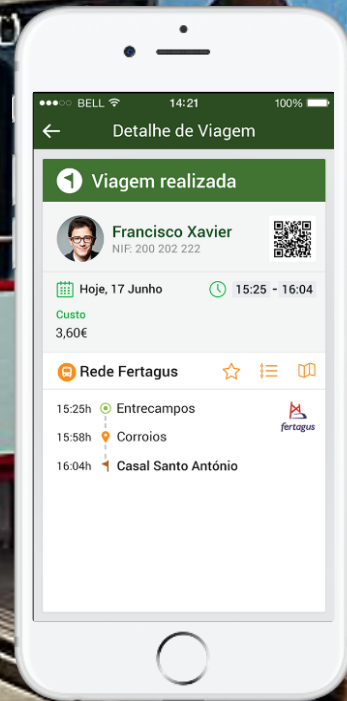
●●●○○ BELL 14:21 100%

Detalhe de Viagem

Viagem realizada

Francisco Xavier
NIF: 200 202 222

Hoje, 17 Junho
15:25 - 16:04

Custo
3,60€

Rede Fertagus

15:25h Entrecampos
15:58h Corroios
16:04h Casal Santo António

fertagus